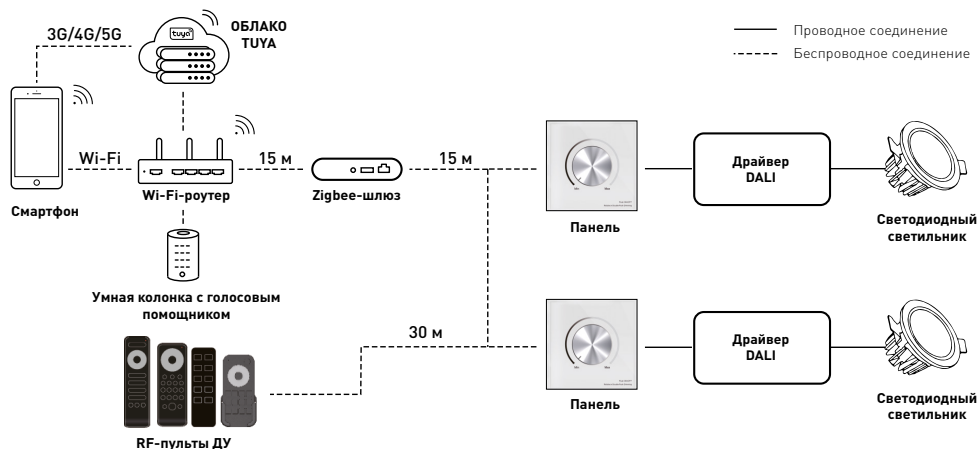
3G/4G/5G

tuya

ОБЛАКО TUYA

Проводное соединение

Беспроводное соединение

Wi-Fi

15 м

15 м

Смартфон

Wi-Fi-роутер

Zigbee-шлюз

Драйвер DALI

Панель

Светодиодный светильник

Умная колонка с голосовым помощником

30 м

Драйвер DALI

Панель

Светодиодный светильник

RF-пульты ДУ